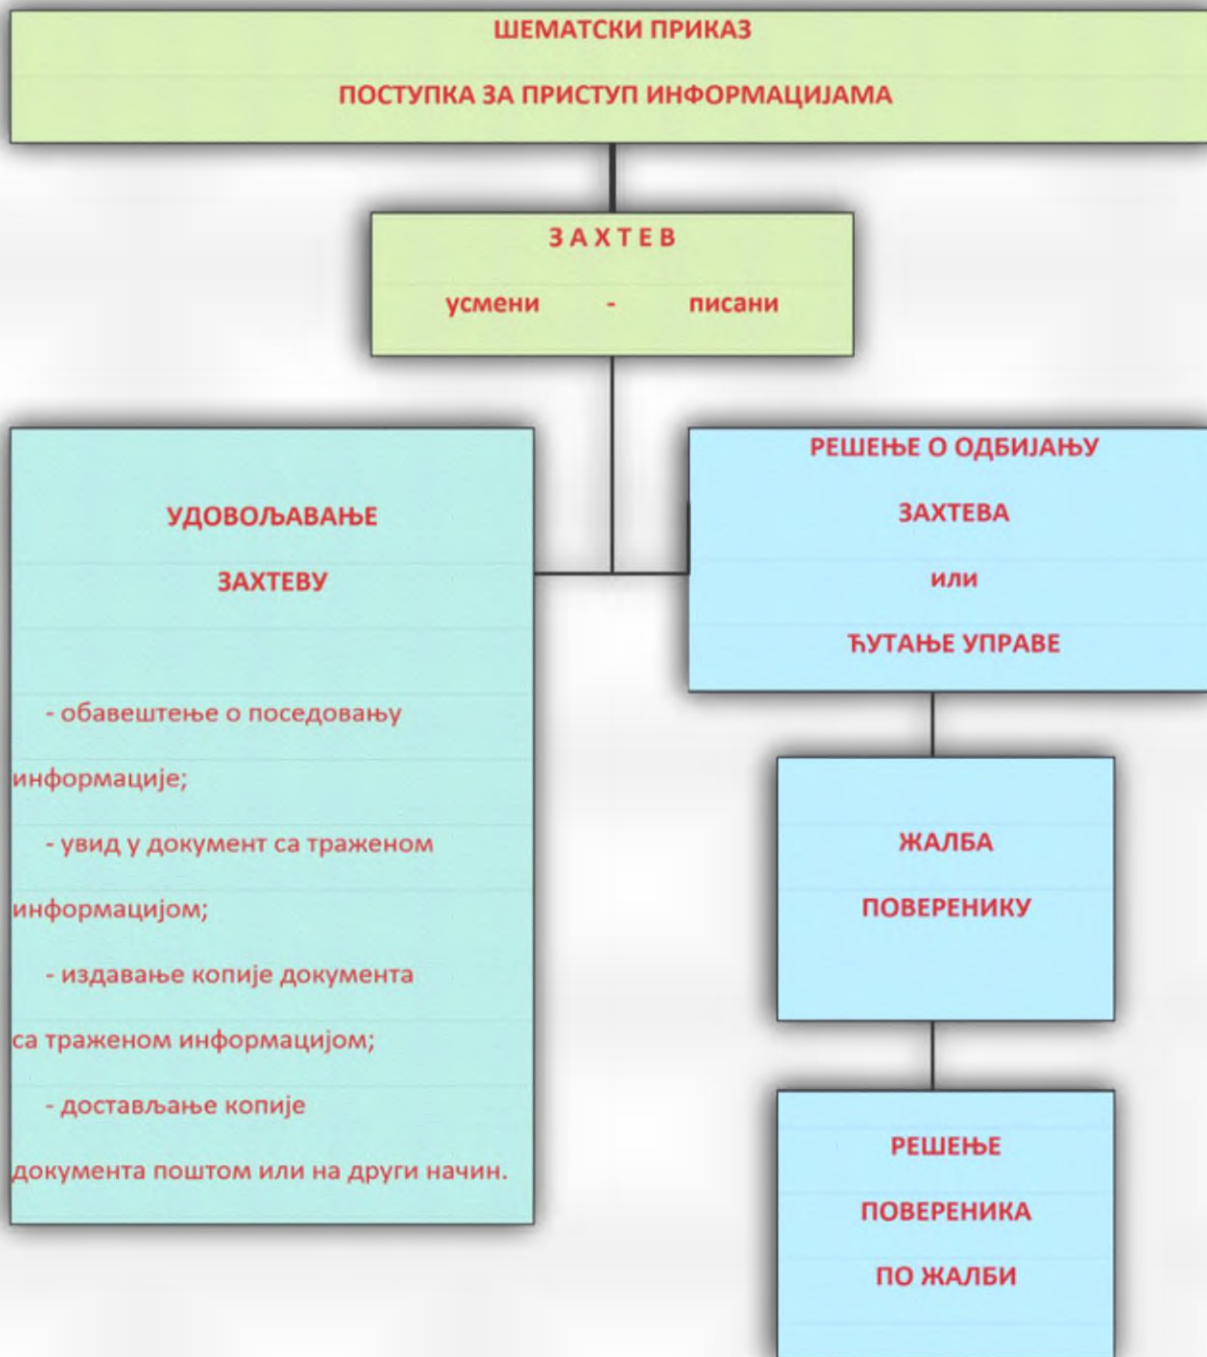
ШЕМАТСКИ ПРИКАЗ

ПОСТУПКА ЗА ПРИСТУП ИНФОРМАЦИЈАМА

З А Х Т Е В

усмени - писани

УДОВОЉАВАЊЕ

ЗАХТЕВУ

- обавештење о поседовању информације;

- увид у документ са траженом информацијом;

- издавање копије документа са траженом информацијом;

- достављање копије документа поштом или на други начин.

РЕШЕЊЕ О ОДБИЈАЊУ

ЗАХТЕВА

или

ЋУТАЊЕ УПРАВЕ

ЖАЛБА

ПОВЕРЕНИКУ

РЕШЕЊЕ

ПОВЕРЕНИКА

ПО ЖАЛБИ